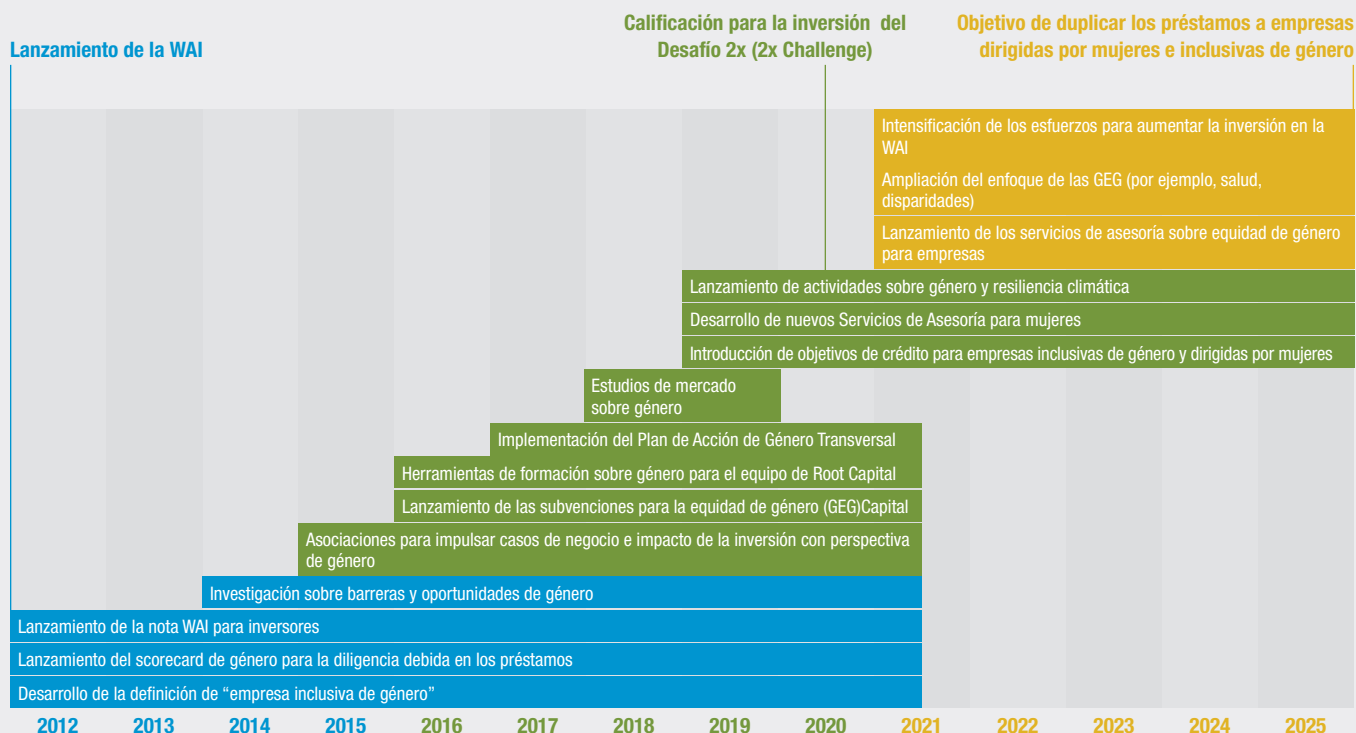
Lanzamiento de la WAI

Calificación para la inversión del Desafío 2x (2x Challenge)

Objetivo de duplicar los préstamos a empresas dirigidas por mujeres e inclusivas de género

Intensificación de los esfuerzos para aumentar la inversión en la WAI

Ampliación del enfoque de las GEG (por ejemplo, salud, disparidades)

Lanzamiento de los servicios de asesoría sobre equidad de género para empresas

Lanzamiento de actividades sobre género y resiliencia climática

Desarrollo de nuevos Servicios de Asesoría para mujeres

Introducción de objetivos de crédito para empresas inclusivas de género y dirigidas por mujeres

Estudios de mercado sobre género

Implementación del Plan de Acción de Género Transversal

Herramientas de formación sobre género para el equipo de Root Capital

Lanzamiento de las subvenciones para la equidad de género (GEG)Capital

Asociaciones para impulsar casos de negocio e impacto de la inversión con perspectiva de género

Investigación sobre barreras y oportunidades de género

Lanzamiento de la nota WAI para inversores

Lanzamiento del scorecard de género para la diligencia debida en los préstamos

Desarrollo de la definición de “empresa inclusiva de género”

2012 2013 2014 2015 2016 2017 2018 2019 2020 2021 2022 2023 2024 2025